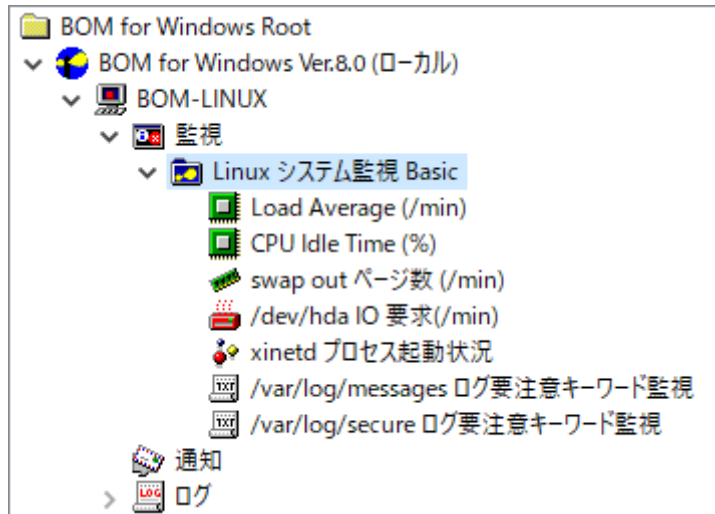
BOM for Windows Root
BOM for Windows Ver.8.0 (ローカル)
BOM-LINUX
監視
Linux システム監視 Basic
Load Average (/min)
CPU Idle Time (%)
swap out ページ数 (/min)
/dev/hda IO 要求(/min)
xinetd プロセス起動状況
/var/log/messages ログ要注意キーワード監視
/var/log/secure ログ要注意キーワード監視
通知
ログ